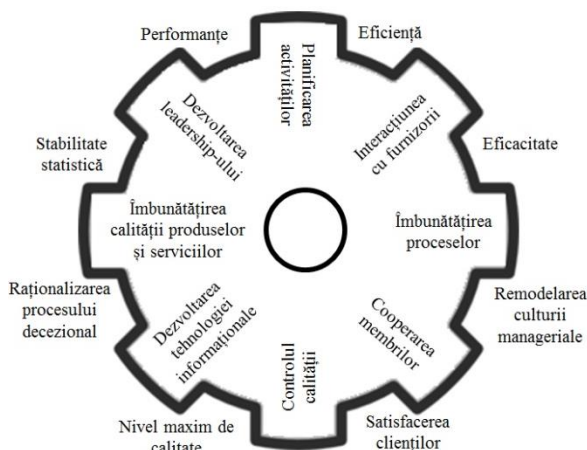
Performanțe

Planificarea activităților

Eficiență

Dezvoltarea leadership-ului

Interacțiunea cu furnizorii

Stabilitate statistică

Eficacitate

Îmbunătățirea calității produselor și serviciilor

Îmbunătățirea proceselor

Raționalizarea procesului decezional

Remodelarea culturii manageriale

Dezvoltarea tehnologiei informaționale

Cooperarea membrilor

Controlul calității

Nivel maxim de calitate

Satisfacerea clienților